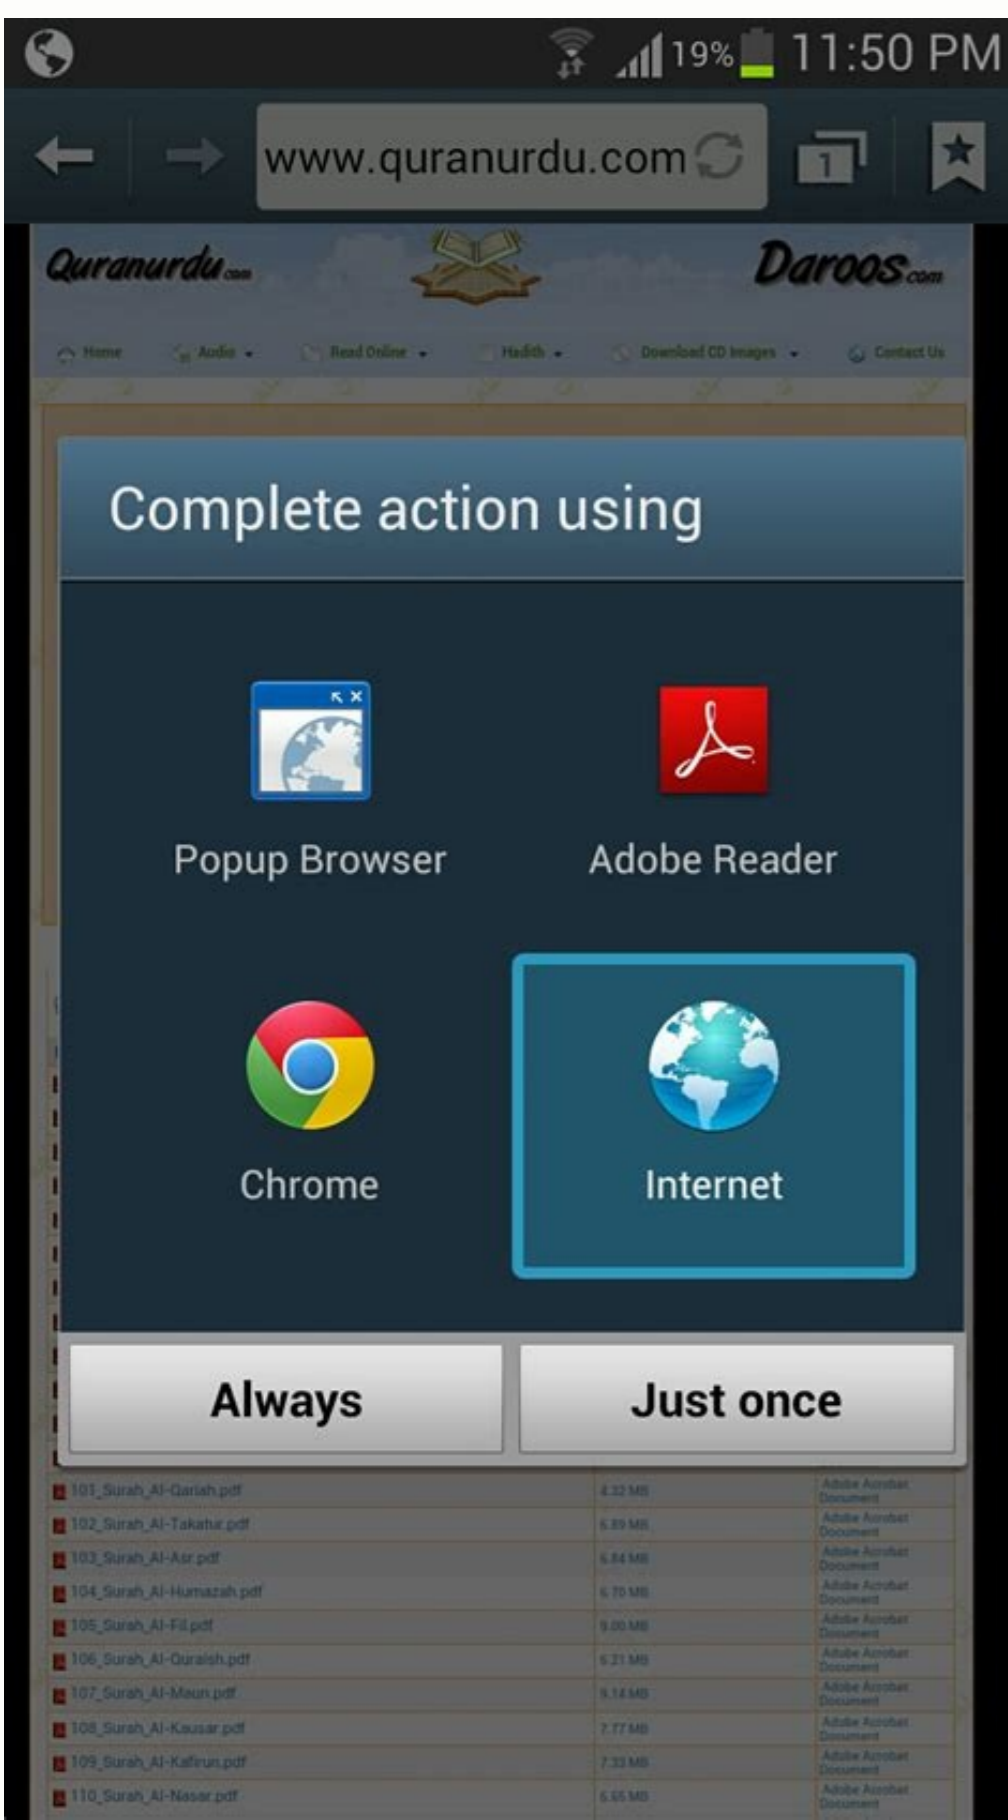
19% 11:50 PM

www.quranurdu.com

Quranurdu.com

Daroos.com

Home Audio Read Online Hadith Download CD Images Contact Us

Complete action using

Popup Browser

Adobe Reader

Chrome

Internet

Always

Just once

| | | |
|---|---|---|
| 101_Surah_Al-Qariah.pdf | 4.32 MB | Adobe Acrobat Document |
| 102_Surah_Al-Takatur.pdf | 6.89 MB | Adobe Acrobat Document |
| 103_Surah_Al-Asr.pdf | 6.84 MB | Adobe Acrobat Document |
| 104_Surah_Al-Humazah.pdf | 6.70 MB | Adobe Acrobat Document |
| 105_Surah_Al-Fil.pdf | 9.00 MB | Adobe Acrobat Document |
| 106_Surah_Al-Quraish.pdf | 6.21 MB | Adobe Acrobat Document |
| 107_Surah_Al-Maun.pdf | 9.14 MB | Adobe Acrobat Document |
| 108_Surah_Al-Kausar.pdf | 7.77 MB | Adobe Acrobat Document |
| 109_Surah_Al-Kafirun.pdf | 7.33 MB | Adobe Acrobat Document |
| 110_Surah_Al-Nasar.pdf | 5.65 MB | Adobe Acrobat Document |